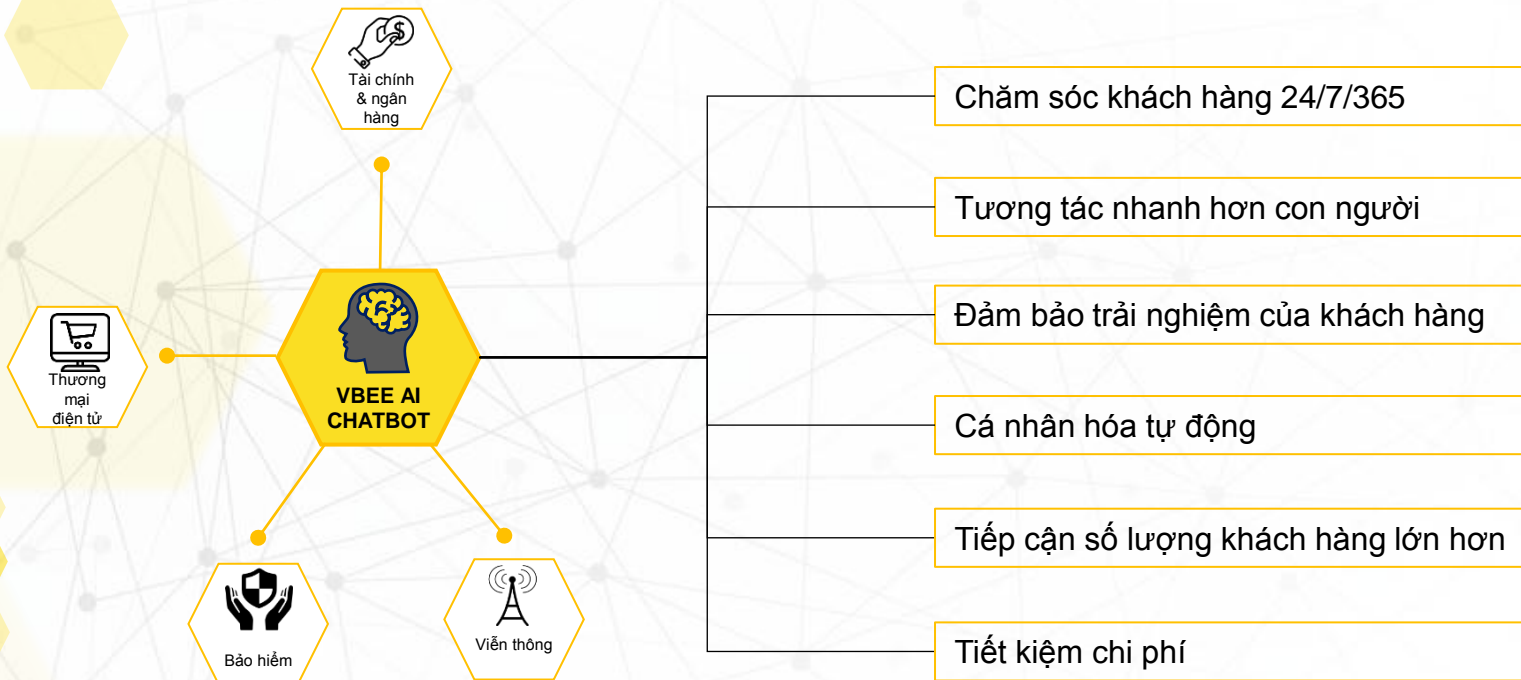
Tài chính & ngân hàng

Thương mại điện tử

VBEE AI CHATBOT

Bảo hiểm

Viễn thông

Chăm sóc khách hàng 24/7/365

Tương tác nhanh hơn con người

Đảm bảo trải nghiệm của khách hàng

Cá nhân hóa tự động

Tiếp cận số lượng khách hàng lớn hơn

Tiết kiệm chi phí